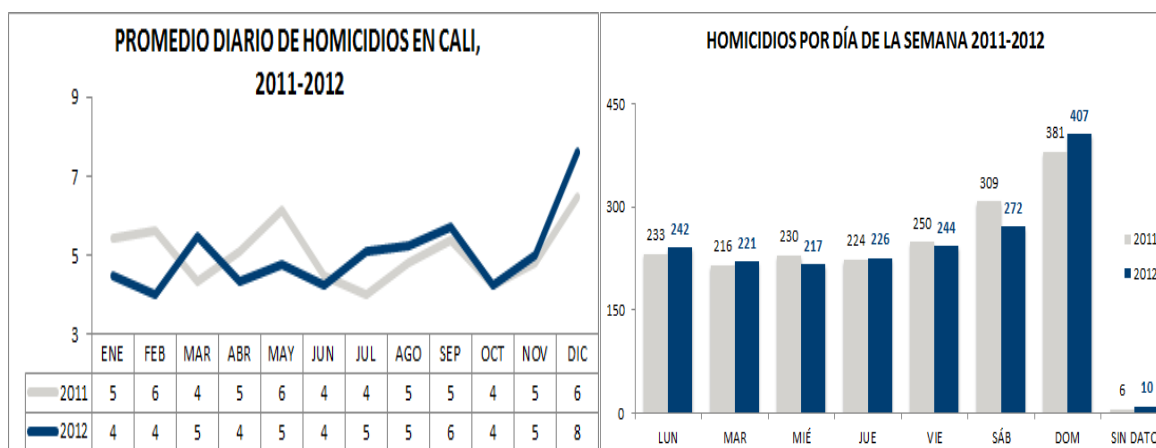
PROMEDIO DIARIO DE HOMICIDIOS EN CALI, 2011-2012

9
7
5
3

| | ENE | FEB | MAR | ABR | MAY | JUN | JUL | AGO | SEP | OCT | NOV | DIC |
|---|---|---|---|---|---|---|---|---|---|---|---|---|
| 2011 | 5 | 6 | 4 | 5 | 6 | 4 | 4 | 5 | 5 | 4 | 5 | 6 |
| 2012 | 4 | 4 | 5 | 4 | 5 | 4 | 5 | 5 | 6 | 4 | 5 | 8 |

HOMICIDIOS POR DÍA DE LA SEMANA 2011-2012

450
300
150
0

233 242
216 221
230 217
224 226
250 244
309 272
381 407
6 10

LUN MAR MIÉ JUE VIE SÁB DOM SIN DATO

2011
2012